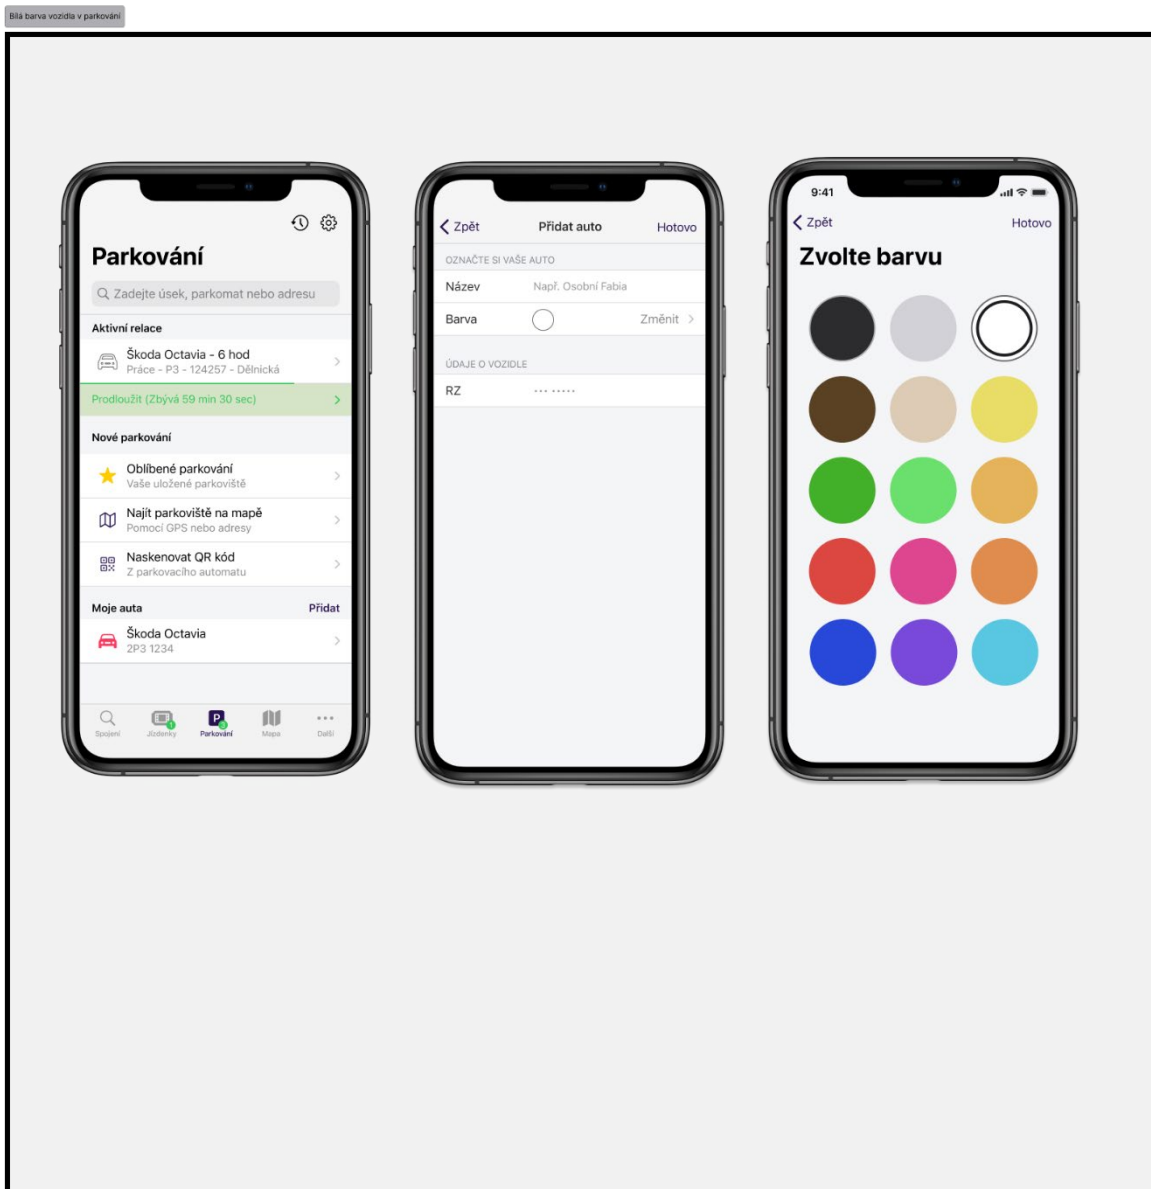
Bílá barva vozidla v parkování

Parkování

Zadejte úsek, parkomat nebo adresu

Aktivní relace

Škoda Octavia - 6 hod
Práce - P3 - 124257 - Dělnická

Prodloužit (Zbývá 59 min 30 sec)

Nové parkování

Oblíbené parkování
Vaše uložené parkoviště

Najít parkoviště na mapě
Pomocí GPS nebo adresy

Naskenovat QR kód
Z parkovacího automatu

Moje auta
Přidat

Škoda Octavia
2P3 1234

Spojení
Jízdenky
Parkování
Mapa
Další

Zpět
Přidat auto
Hotovo

OZNAČTE SI VAŠE AUTO

Název
Např. Osobní Fabia

Barva
Změnit

ÚDAJE O VOZIDLE

RZ
••• •••••

9:41

Zpět
Hotovo

Zvolte barvu